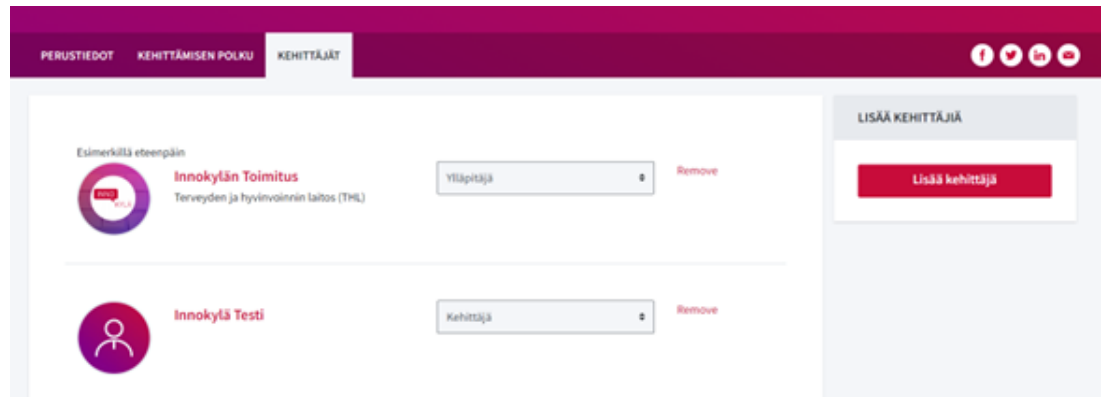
PERUSTIEDOT KEHITTÄMISEN POLKU KEHITTÄJÄT

Esimerkillä eteenpäin

INNO KYLÄ

Innokylän Toimitus
Terveyden ja hyvinvoinnin laitos (THL)

Ylläpitäjä

Remove

Innokylä Testi

Kehittäjä

Remove

LISÄÄ KEHITTÄJIÄ

Lisää kehittäjä